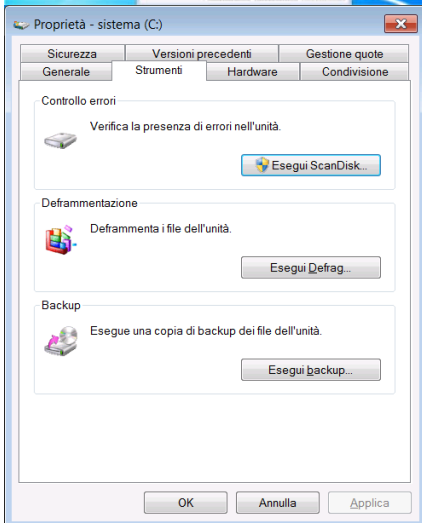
Proprietà - sistema (C:)

Sicurezza
Versioni precedenti
Gestione quote
Generale
Strumenti
Hardware
Condivisione

Controllo errori

Verifica la presenza di errori nell'unità.

Esegui ScanDisk...

Deframmentazione

Deframmenta i file dell'unità.

Esegui Defrag...

Backup

Esegue una copia di backup dei file dell'unità.

Esegui backup...

OK
Annulla
Applica